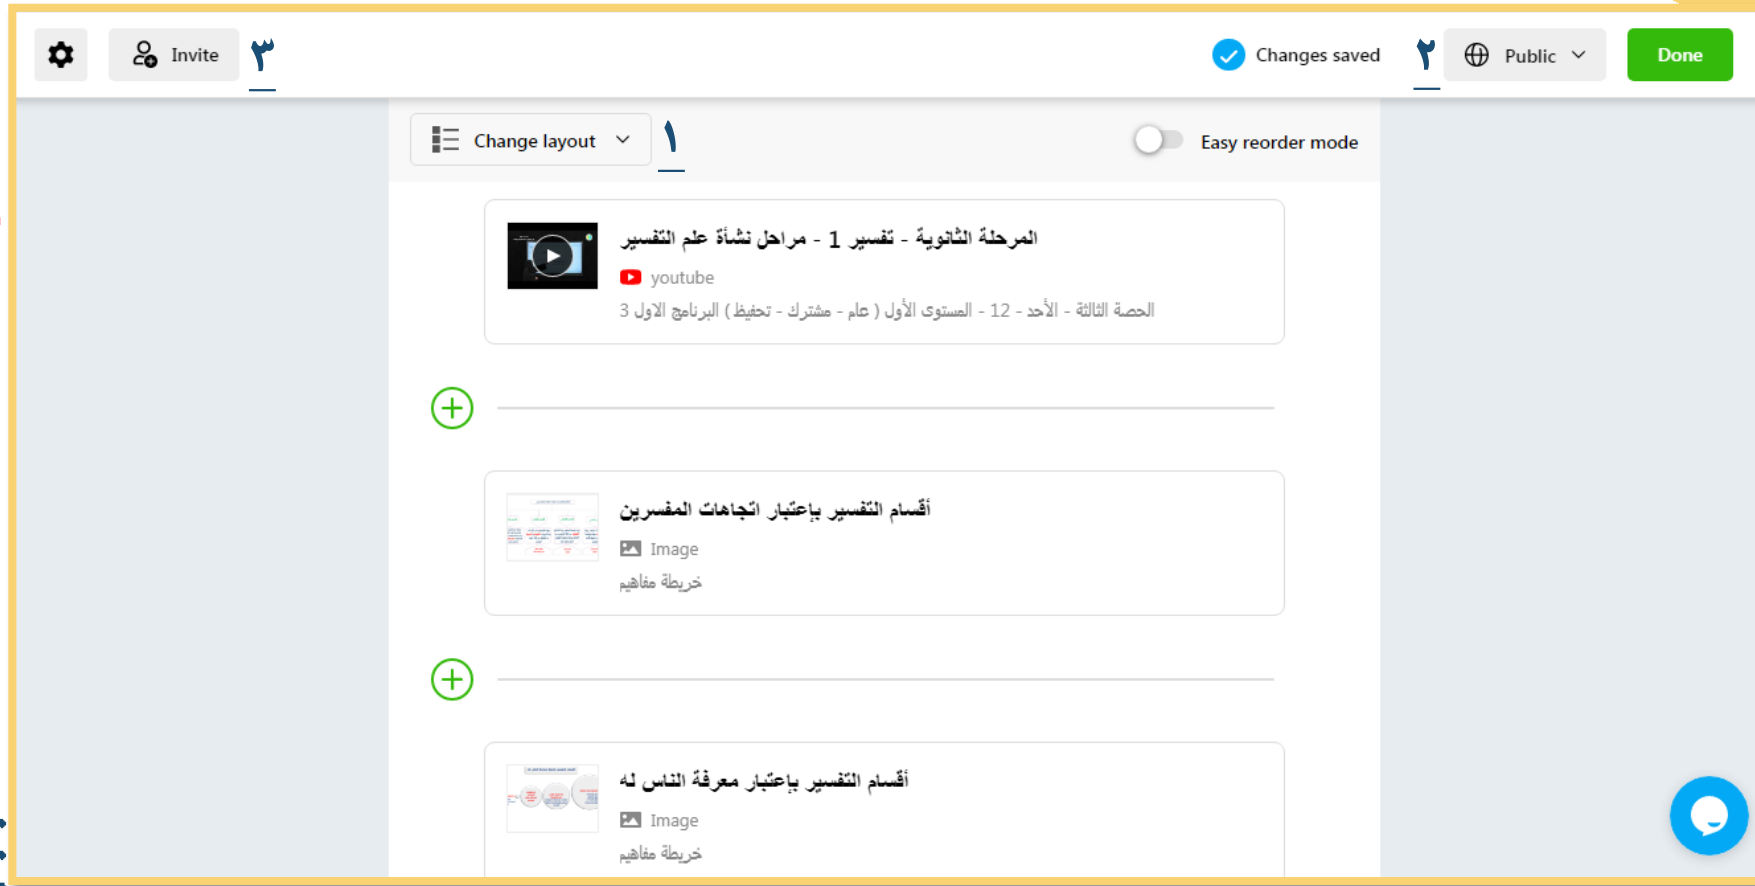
Invite ٣

Changes saved ٢ Public Done

Change layout ١

Easy reorder mode

المرحلة الثانوية - تفسير 1 - مراحل نشأة علم التفسير
youtube
الحصة الثالثة - الأحد - 12 - المستوى الأول ( عام - مشترك - تحفيظ ) البرنامج الاول 3

أقسام التفسير بإعتبار اتجاهات المفسرين
Image
خريطة مفاهيم

أقسام التفسير بإعتبار معرفة الناس له
Image
خريطة مفاهيم